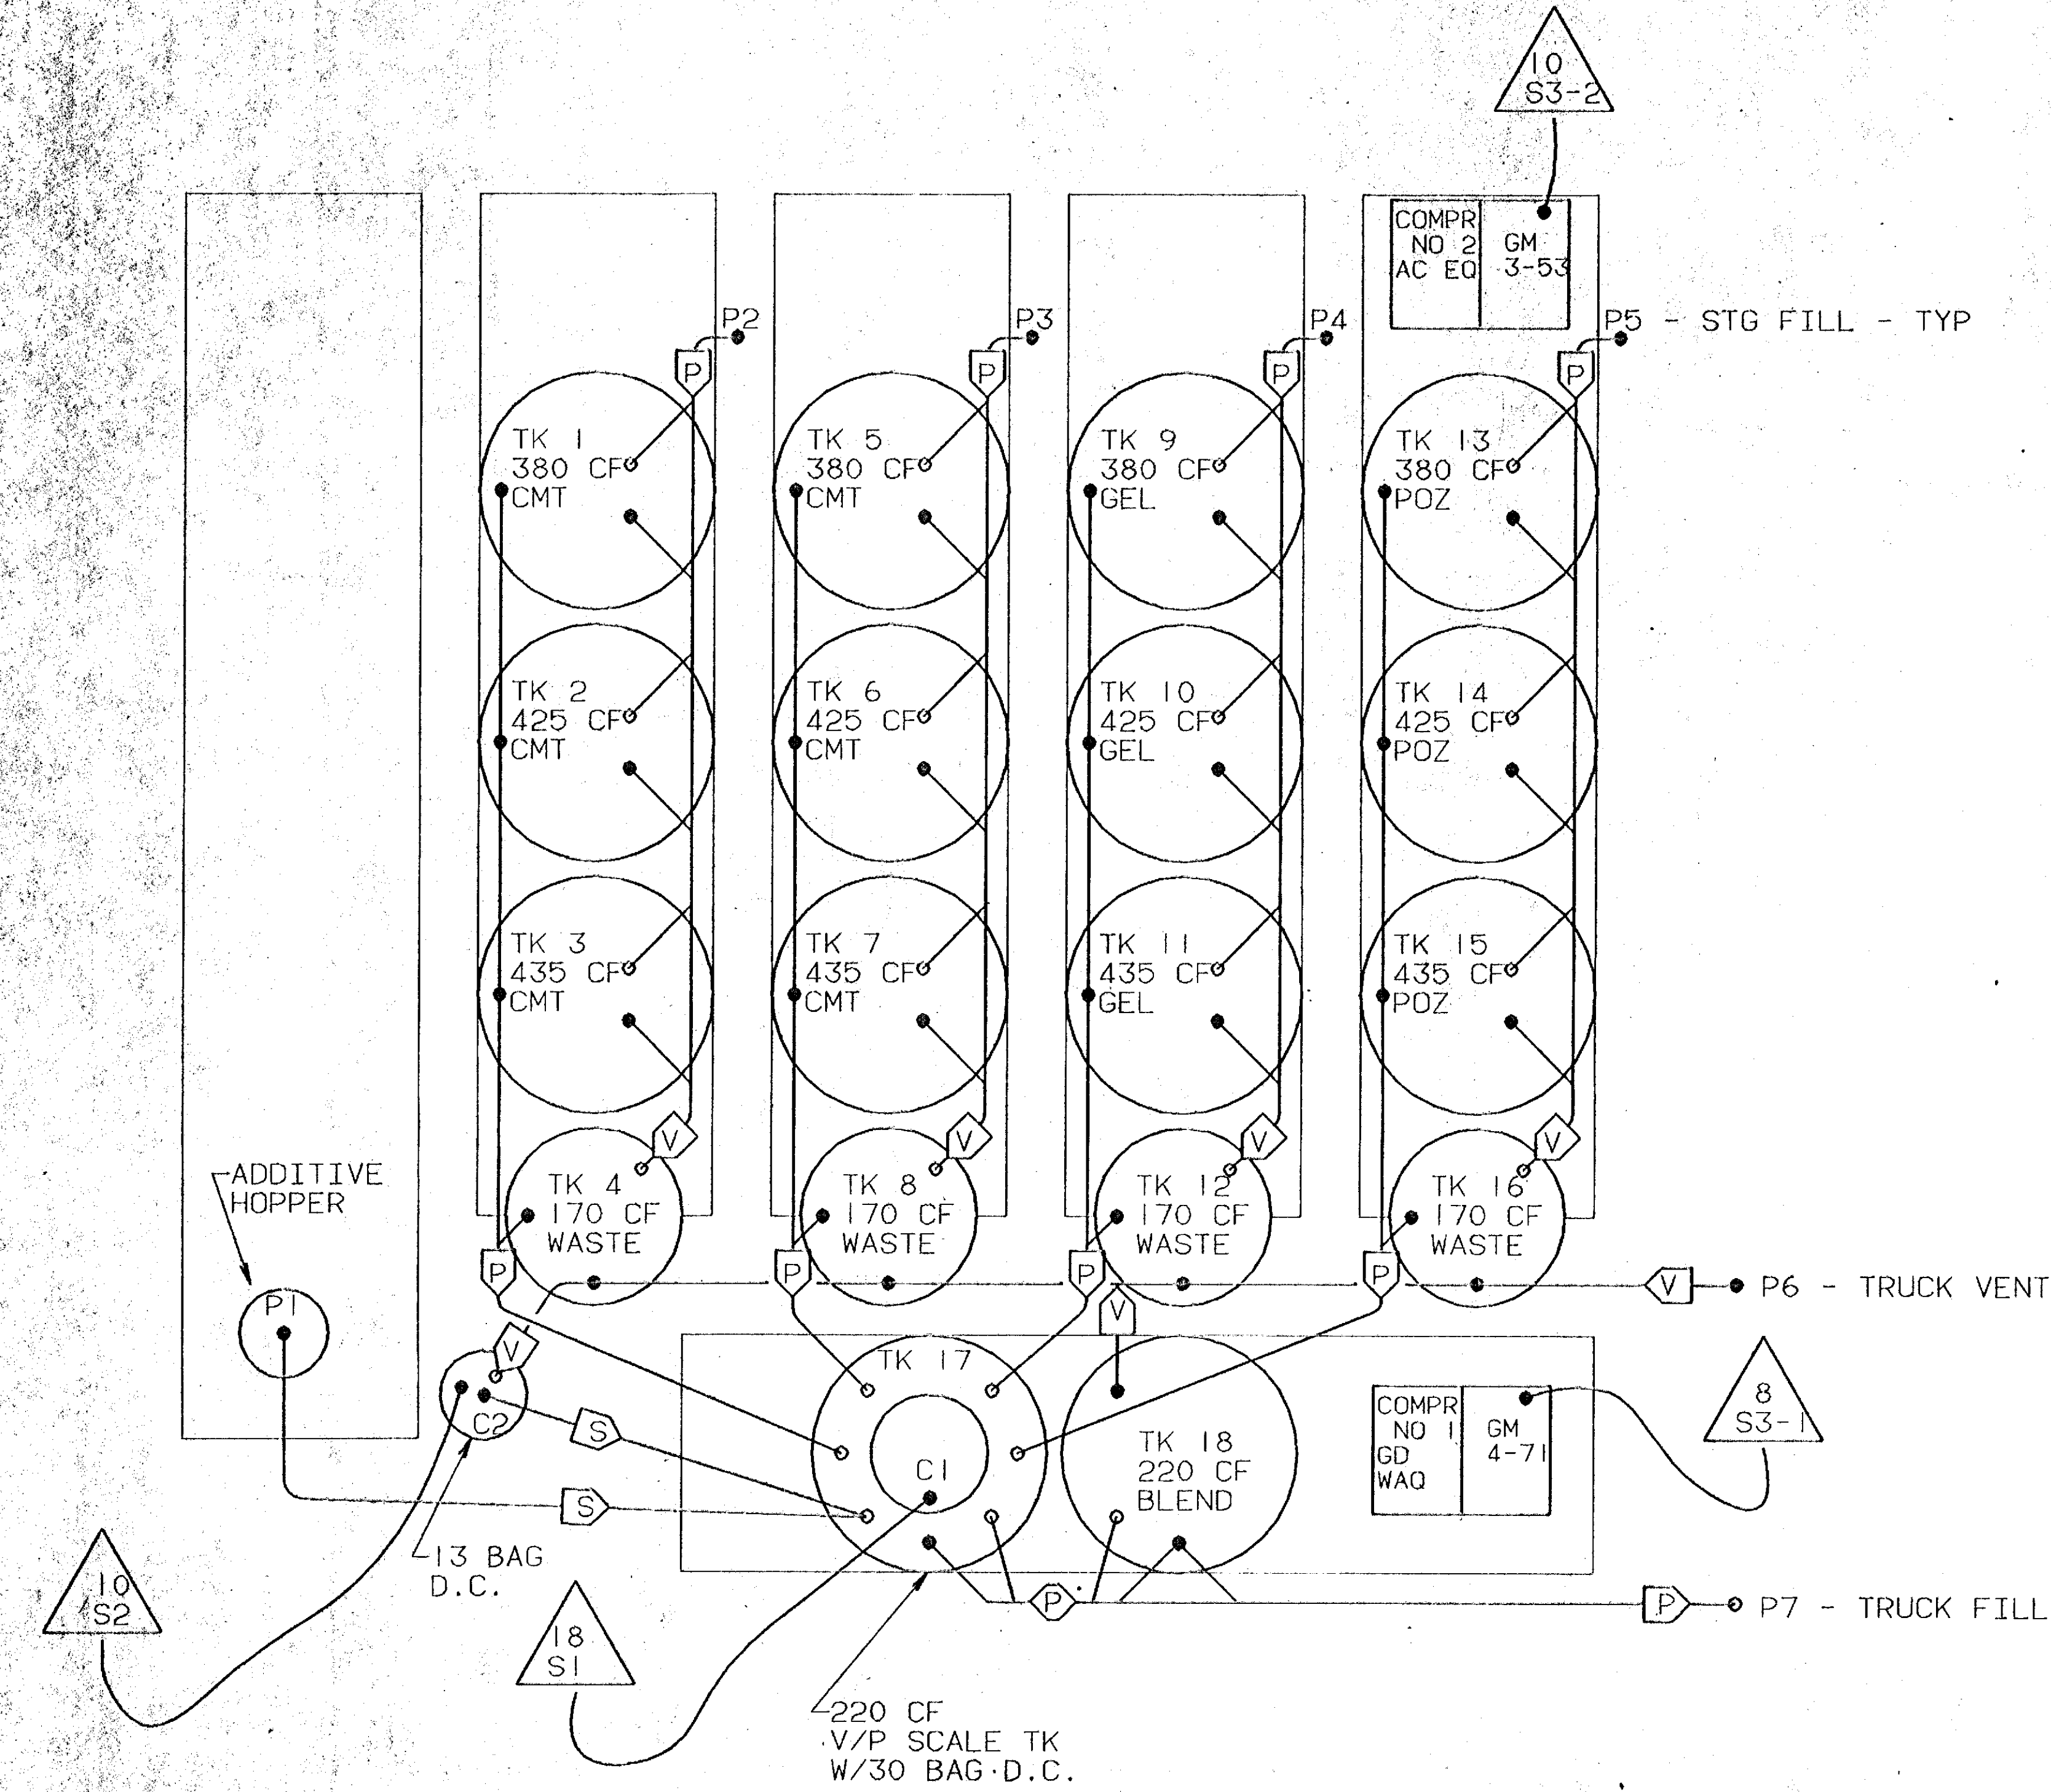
10
S3-2

COMPR NO 2 AC EQ
GM 3-53

P2
P3
P4
P5 - STG FILL - TYP

P
P
P
P

TK 1
380 CF
CMT

TK 5
380 CF
CMT

TK 9
380 CF
GEL

TK 13
380 CF
POZ

TK 2
425 CF
CMT

TK 6
425 CF
CMT

TK 10
425 CF
GEL

TK 14
425 CF
POZ

TK 3
435 CF
CMT

TK 7
435 CF
CMT

TK 11
435 CF
GEL

TK 15
435 CF
POZ

V
V
V
V

ADDITIVE HOPPER

TK 4
170 CF
WASTE

TK 8
170 CF
WASTE

TK 12
170 CF
WASTE

TK 16
170 CF
WASTE

P
P
P
P
V
P6 - TRUCK VENT

P1
V
V
C2
TK 17
C1
TK 18
220 CF
BLEND

COMPR NO 1 GD WAQ
GM 4-71

8
S3-1

S
S

13 BAG D.C.

10
S2

18
S1

P
P
P7 - TRUCK FILL

220 CF
V/P SCALE TK
W/30 BAG D.C.